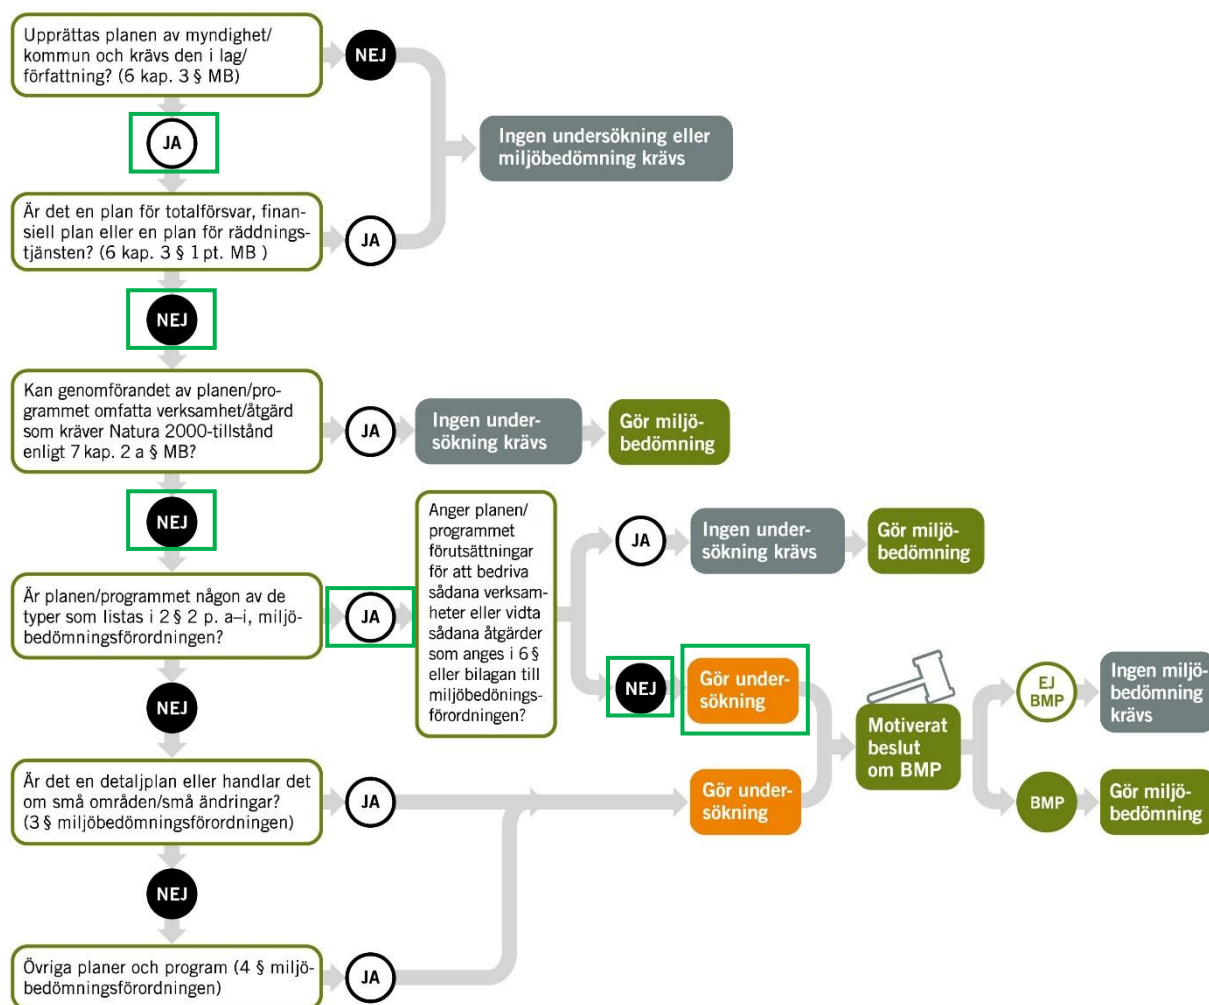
Upprättas planen av myndighet/kommun och krävs den i lag/författning? (6 kap. 3 § MB)

NEJ

Ingen undersökning eller miljöbedömning krävs

JA

Är det en plan för totalförsvar, finansiell plan eller en plan för räddningstjänsten? (6 kap. 3 § 1 pt. MB )

JA

NEJ

Kan genomförandet av planen/programmet omfatta verksamhet/åtgärd som kräver Natura 2000-tillstånd enligt 7 kap. 2 a § MB?

JA

Ingen undersökning krävs

Gör miljöbedömning

NEJ

Är planen/programmet någon av de typer som listas i 2 § 2 p. a–i, miljöbedömningsförordningen?

JA

Anger planen/programmet förutsättningar för att bedriva sådana verksamheter eller vidta sådana åtgärder som anges i 6 § eller bilagan till miljöbedöningsförordningen?

JA

Ingen undersökning krävs

Gör miljöbedömning

NEJ

Gör undersökning

Motiverat beslut om BMP

EJ BMP

Ingen miljöbedömning krävs

BMP

Gör miljöbedömning

NEJ

Är det en detaljplan eller handlar det om små områden/små ändringar? (3 § miljöbedömningsförordningen)

JA

Gör undersökning

NEJ

Övriga planer och program (4 § miljöbedömningsförordningen)

JA